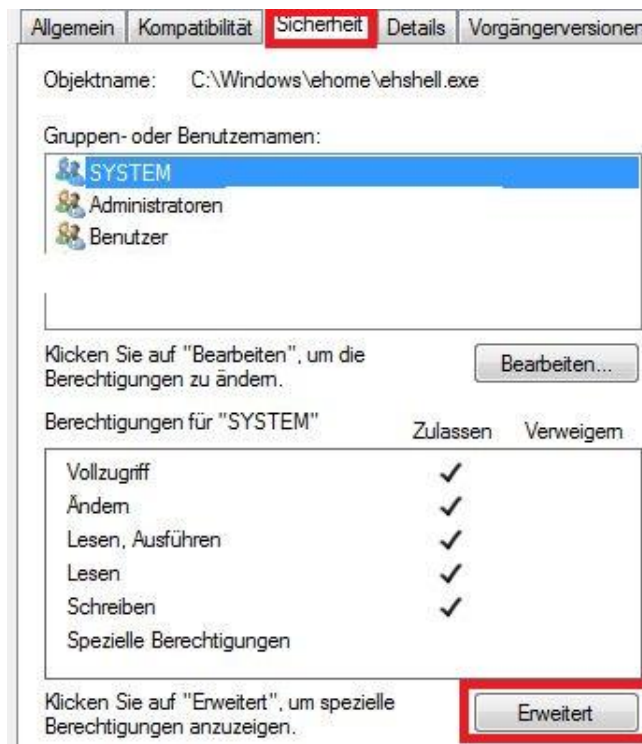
Allgemein | Kompatibilität | Sicherheit | Details | Vorgängerversionen

Objektname: C:\Windows\ehome\ehshell.exe

Gruppen- oder Benutzernamen:

SYSTEM
Administratoren
Benutzer

Klicken Sie auf "Bearbeiten", um die Berechtigungen zu ändern.

Bearbeiten...

Berechtigungen für "SYSTEM"

| | Zulassen | Verweigern |
|---|---|---|
| Vollzugriff | ✓ | |
| Ändern | ✓ | |
| Lesen, Ausführen | ✓ | |
| Lesen | ✓ | |
| Schreiben | ✓ | |
| Spezielle Berechtigungen | | |

Klicken Sie auf "Erweitert", um spezielle Berechtigungen anzuzeigen.

Erweitert